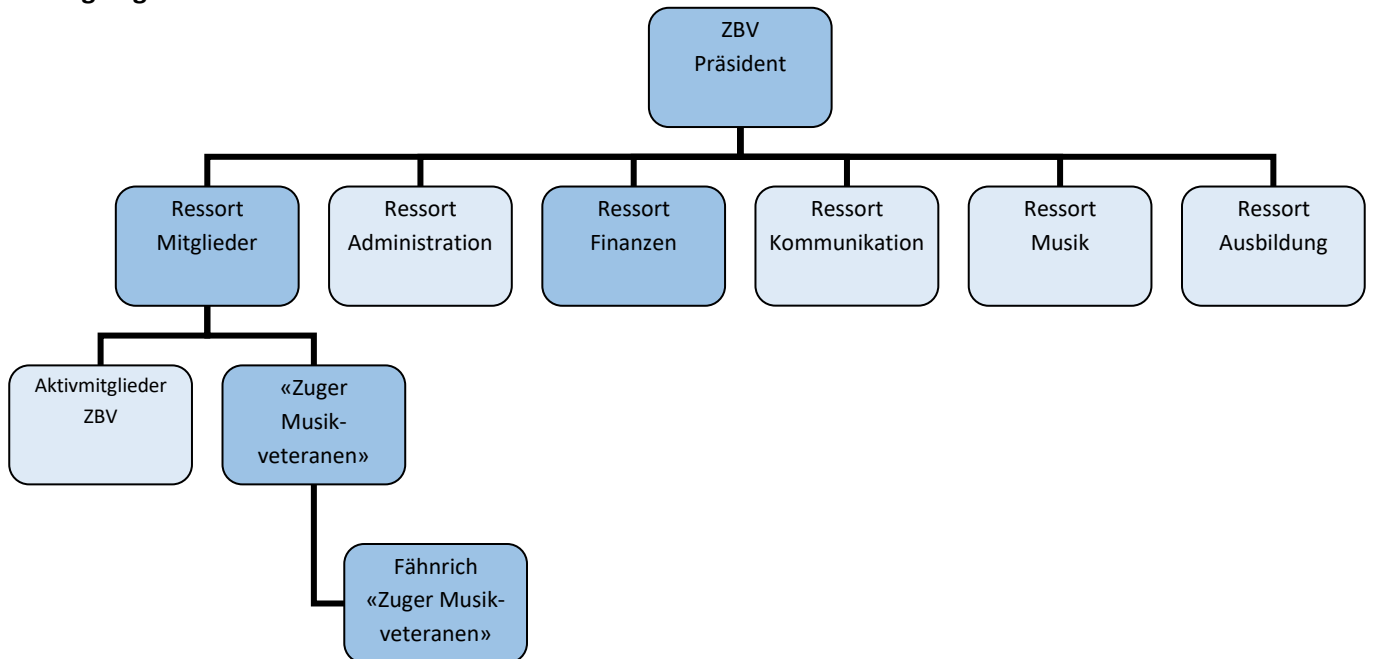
ZBV
Präsident

Ressort
Mitglieder

Ressort
Administration

Ressort
Finanzen

Ressort
Kommunikation

Ressort
Musik

Ressort
Ausbildung

Aktivmitglieder
ZBV

«Zuger
Musik-
veteranen»

Fähnrich
«Zuger Musik-
veteranen»